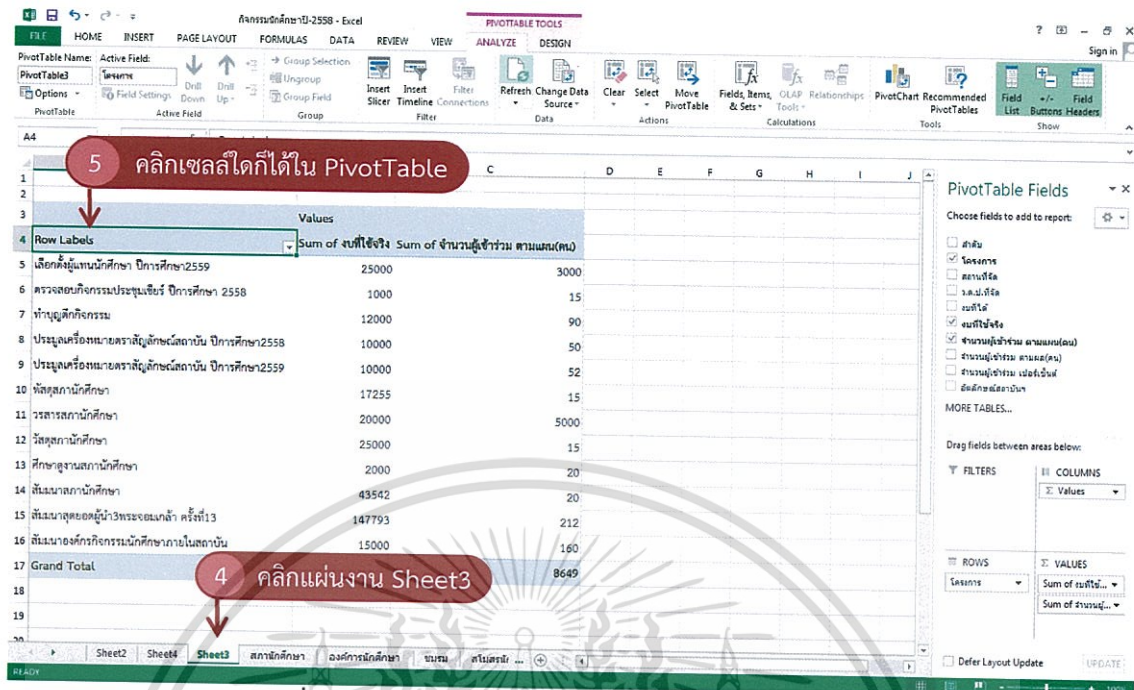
กิจกรรมนักศึกษาปี-2558 - Excel

PIVOTTABLE TOOLS

FILE HOME INSERT PAGE LAYOUT FORMULAS DATA REVIEW VIEW ANALYZE DESIGN

? – × Sign in

PivotTable Name: PivotTable3 Options PivotTable

Active Field: โครงการ Field Settings Active Field

Drill Down Drill Up

Group Selection Ungroup Group Field Group

Insert Slicer Insert Timeline Filter Connections Filter

Refresh Change Data Source Data

Clear Select Move PivotTable Actions

Fields, Items, & Sets OLAP Tools Relationships Calculations

PivotChart Recommended PivotTables Tools

Field List +/- Buttons Field Headers Show

A4

5 คลิกเซลล์ใดก็ได้ใน PivotTable

| | A | B | C |
|---|---|---|---|
| 1 | | | |
| 2 | | | |
| 3 | | Values | |
| 4 | Row Labels | Sum of งบที่ใช้จริง | Sum of จำนวนผู้เข้าร่วม ตามแผน(คน) |
| 5 | เลือกตั้งผู้แทนนักศึกษา ปีการศึกษา2559 | 25000 | 3000 |
| 6 | ตรวจสอบกิจกรรมประชุมเชียร์ ปีการศึกษา 2558 | 1000 | 15 |
| 7 | ทำบุญตักกิจกรรม | 12000 | 90 |
| 8 | ประมูลเครื่องหมายตราสัญลักษณ์สถาบัน ปีการศึกษา2558 | 10000 | 50 |
| 9 | ประมูลเครื่องหมายตราสัญลักษณ์สถาบัน ปีการศึกษา2559 | 10000 | 52 |
| 10 | พัสดุสภานักศึกษา | 17255 | 15 |
| 11 | วารสารสภานักศึกษา | 20000 | 5000 |
| 12 | วัสดุสภานักศึกษา | 25000 | 15 |
| 13 | ศึกษาดูงานสภานักศึกษา | 2000 | 20 |
| 14 | สัมมนาสภานักศึกษา | 43542 | 20 |
| 15 | สัมมนาสุดยอดผู้นำ3พระจอมเกล้า ครั้งที่13 | 147793 | 212 |
| 16 | สัมมนาองค์กรกิจกรรมนักศึกษาภายในสถาบัน | 15000 | 160 |
| 17 | Grand Total | | 8649 |

4 คลิกแผ่นงาน Sheet3

Sheet2 Sheet4 Sheet3 สภานักศึกษา องค์การนักศึกษา ชมรม สโมสรนัก ...

READY

PivotTable Fields

Choose fields to add to report:

ลำดับ
โครงการ
สถานที่จัด
ว.ด.ป.ที่จัด
งบที่ได้
งบที่ใช้จริง
จำนวนผู้เข้าร่วม ตามแผน(คน)
จำนวนผู้เข้าร่วม ตามผล(คน)
จำนวนผู้เข้าร่วม เปอร์เซ็นต์
อัตลักษณ์สถาบันฯ

MORE TABLES...

Drag fields between areas below:

FILTERS
COLUMNS
Σ Values
ROWS
โครงการ
Σ VALUES
Sum of งบที่ใช้...
Sum of จำนวนผู้...

Defer Layout Update UPDATE